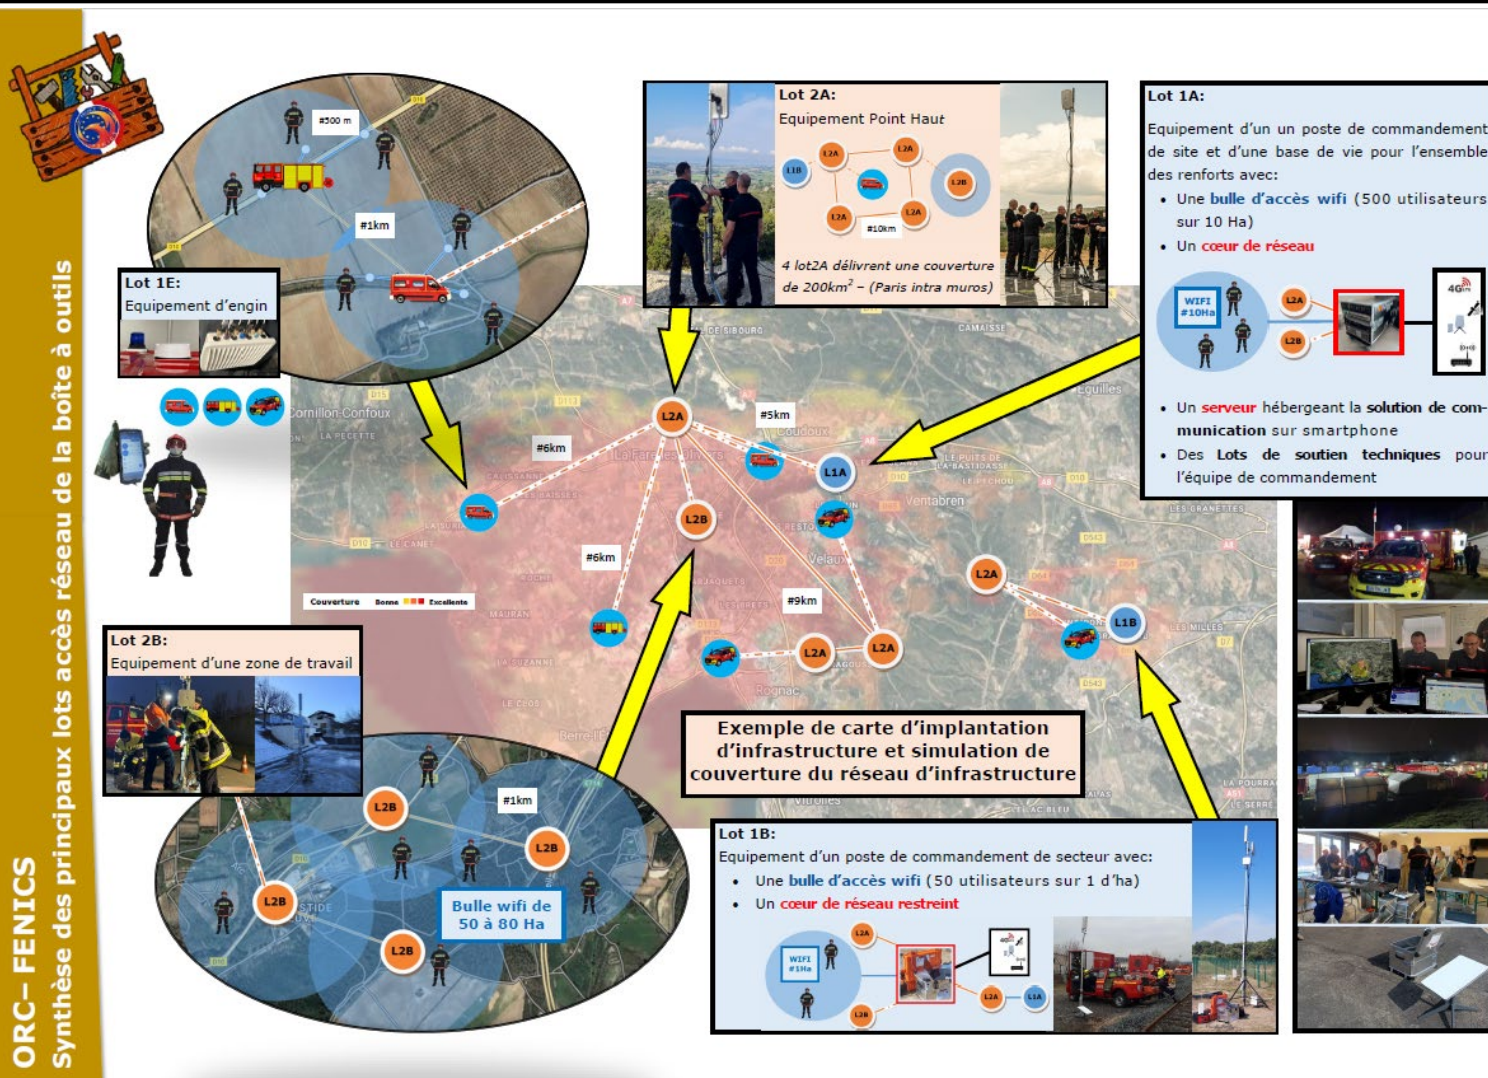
ORC– FENICS
Synthèse des principaux lots accès réseau de la boîte à outils

#500 m
#1km

Lot 1E:
Equipement d'engin

Lot 2A:
Equipement Point Haut
L1B L2A L2A L2B L2A L2A #10km
4 lot2A délivrent une couverture de 200km$^2$ – (Paris intra muros)

Lot 1A:
Equipement d'un un poste de commandement de site et d'une base de vie pour l'ensemble des renforts avec:
• Une bulle d'accès wifi (500 utilisateurs sur 10 Ha)
• Un cœur de réseau
WIFI #10Ha L2A L2B 4G
• Un serveur hébergeant la solution de communication sur smartphone
• Des Lots de soutien techniques pour l'équipe de commandement

L2A #6km #5km L1A L2B #6km #9km L2A L2A L2A L1B
Couverture Bonne Excellente

Lot 2B:
Equipement d'une zone de travail

Exemple de carte d'implantation d'infrastructure et simulation de couverture du réseau d'infrastructure

L2B #1km L2B L2B L2B
Bulle wifi de 50 à 80 Ha

Lot 1B:
Equipement d'un poste de commandement de secteur avec:
• Une bulle d'accès wifi (50 utilisateurs sur 1 d'ha)
• Un cœur de réseau restreint
WIFI #1Ha L2A L2B L2A L1A